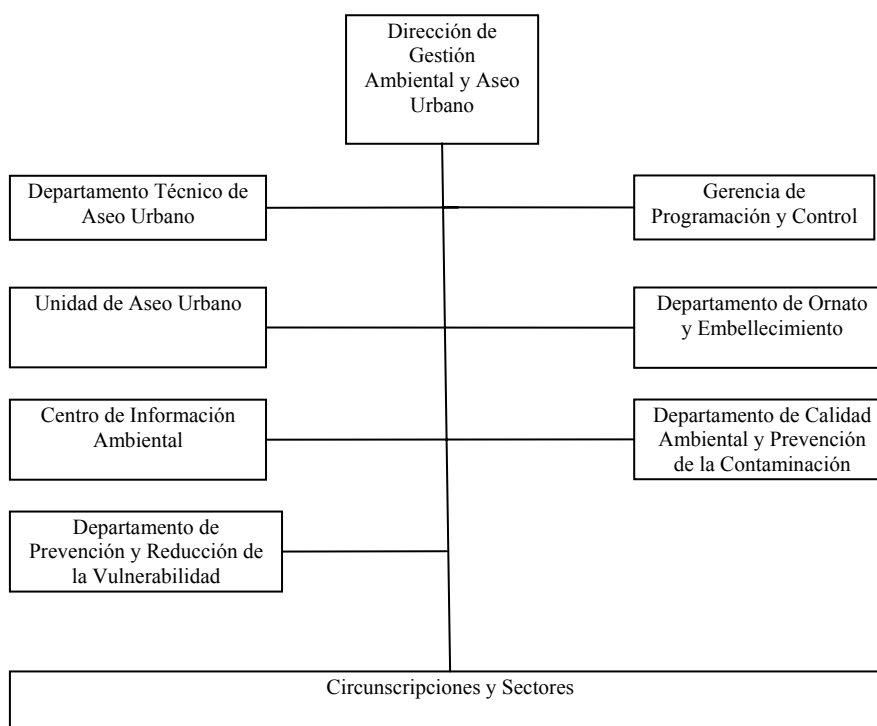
Dirección de Gestión Ambiental y Aseo Urbano

Departamento Técnico de Aseo Urbano

Gerencia de Programación y Control

Unidad de Aseo Urbano

Departamento de Ornato y Embellecimiento

Centro de Información Ambiental

Departamento de Calidad Ambiental y Prevención de la Contaminación

Departamento de Prevención y Reducción de la Vulnerabilidad

Circunscripciones y Sectores